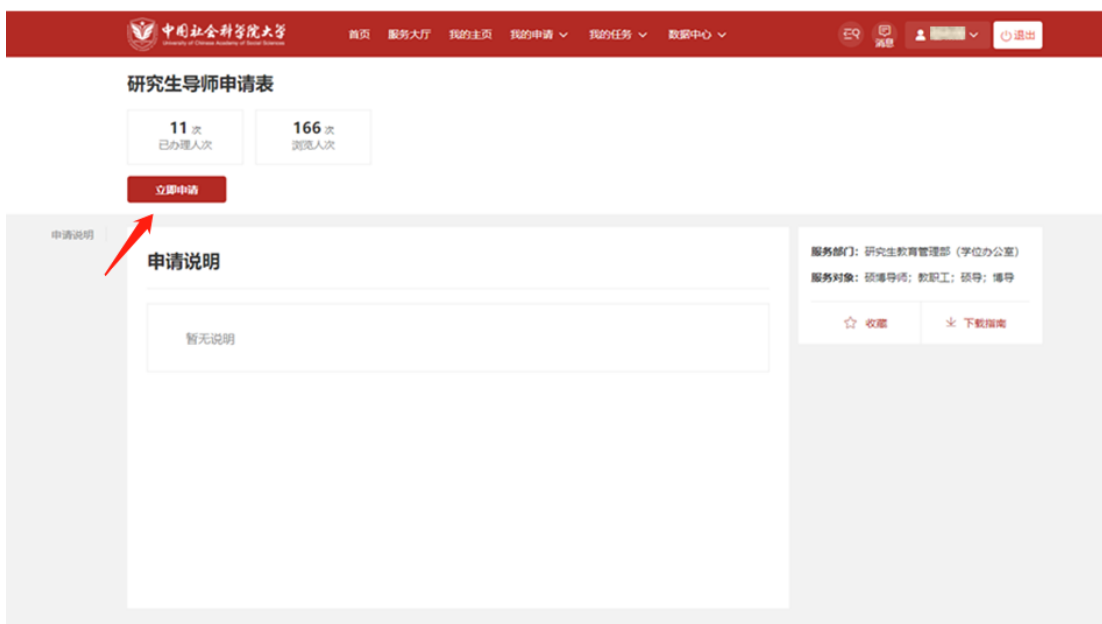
中国社会科学院大学
University of Chinese Academy of Social Sciences

首页 服务大厅 我的主页 我的申请 我的任务 数据中心

消息 退出

研究生导师申请表

11 次
已办理人次

166 次
浏览人次

立即申请

申请说明

申请说明

暂无说明

服务部门：研究生教育管理部（学位办公室）
服务对象：硕博导师；教职工；硕导；博导

收藏 下载指南